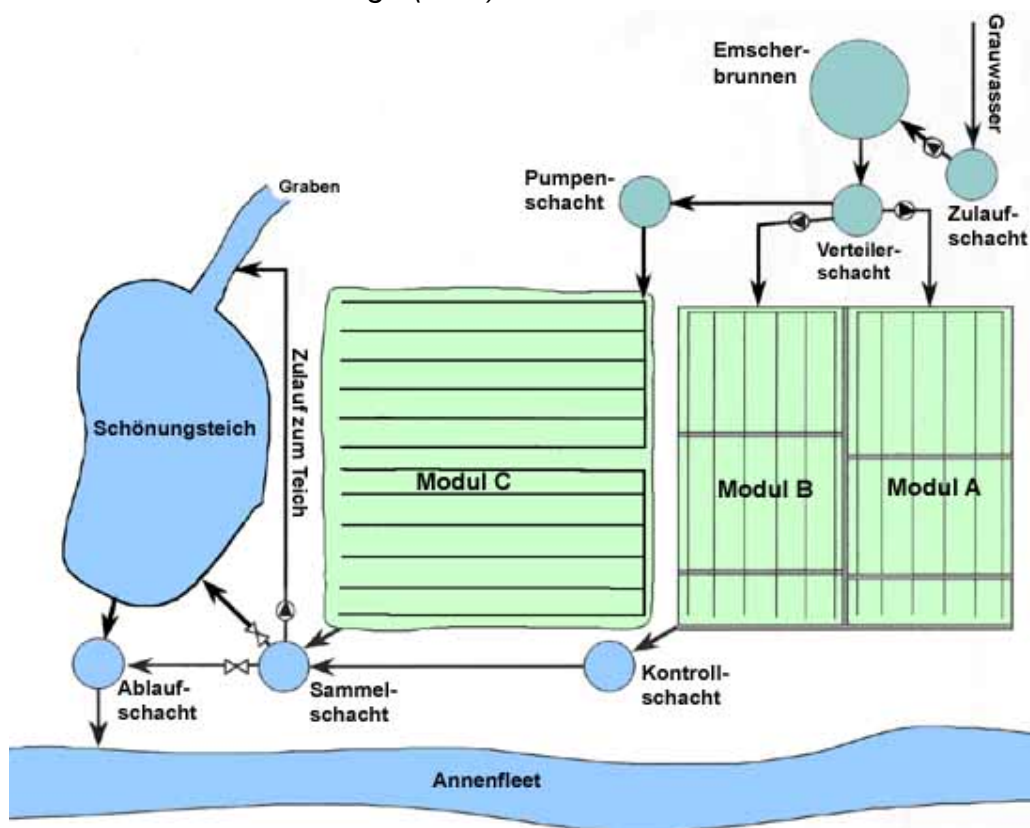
Grauwasser

Emscherbrunnen

Zulaufschacht

Verteilerschacht

Pumpenschacht

Graben

Schönungsteich

Zulauf zum Teich

Modul C

Modul B

Modul A

Ablaufschacht

Sammelschacht

Kontrollschacht

Annenfleet